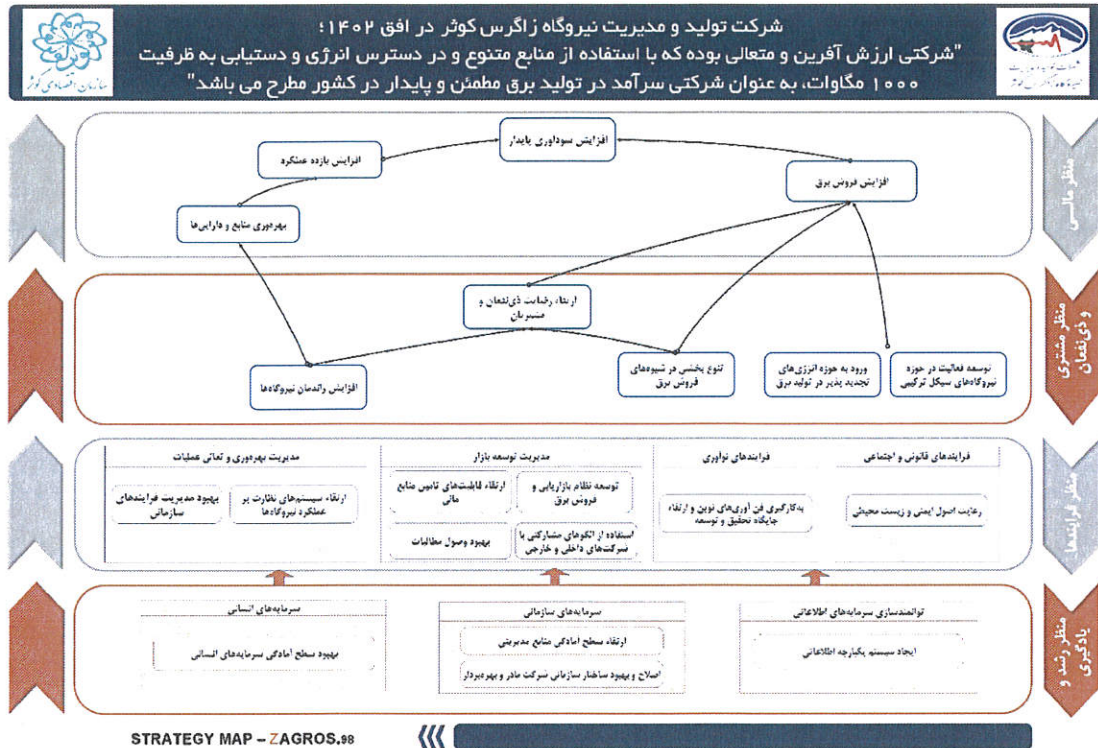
شرکت تولید و مدیریت نیروگاه زاگرس کوثر در افق ۱۴۰۲؛
"شرکتی ارزش آفرین و متعالی بوده که با استفاده از منابع متنوع و در دسترس انرژی و دستیابی به ظرفیت ۱۰۰۰ مگاوات، به عنوان شرکتی سرآمد در تولید برق مطمئن و پایدار در کشور مطرح می باشد"

سازمان اقتصادی کوثر

منظر مالی

افزایش سودآوری پایدار

افزایش بازده عملکرد

افزایش فروش برق

بهره‌وری منابع و دارایی‌ها

منظر مشتری و ذی‌نفعان

ارتقاء رضایت ذی‌نفعان و مشتریان

تنوع بخشی در شیوه‌های فروش برق

ورود به حوزه انرژی‌های تجدید پذیر در تولید برق

توسعه فعالیت در حوزه نیروگاه‌های سیکل ترکیبی

افزایش راندمان نیروگاه‌ها

منظر فرایندها

مدیریت بهره‌وری و تعالی عملیات

مدیریت توسعه بازار

فرایندهای نوآوری

فرایندهای قانونی و اجتماعی

بهبود مدیریت فرایندهای سازمانی

ارتقاء سیستم‌های نظارت بر عملکرد نیروگاه‌ها

ارتقاء قابلیت‌های تامین منابع مالی

توسعه نظام بازاریابی و فروش برق

بهبود وصول مطالبات

استفاده از الگوهای مشارکتی با شرکت‌های داخلی و خارجی

بکارگیری فن آوری‌های نوین و ارتقاء جایگاه تحقیق و توسعه

رعایت اصول ایمنی و زیست محیطی

منظر رشد و یادگیری

سرمایه‌های انسانی

سرمایه‌های سازمانی

توانمندسازی سرمایه‌های اطلاعاتی

بهبود سطح آمادگی سرمایه‌های انسانی

ارتقاء سطح آمادگی منابع مدیریتی

اصلاح و بهبود ساختار سازمانی شرکت مادر و بهره‌بردار

ایجاد سیستم یکپارچه اطلاعاتی

STRATEGY MAP – ZAGROS.98